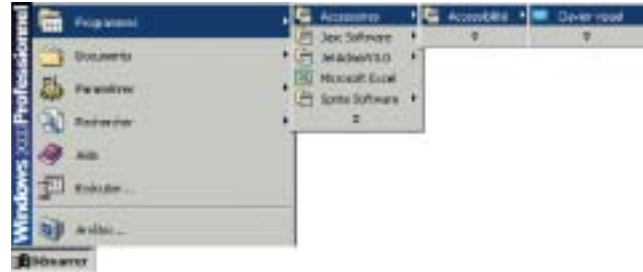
Windows 2000 Professionnel

Programmes
Documents
Paramètres
Rechercher
Aide
Exécuter...
Arrêter...

Accessoires
Jasc Software
JetAdmin 5.0
Microsoft Excel
Sprite Software
¥

Accessibilité
¥

Clavier visuel
¥

Démarrer